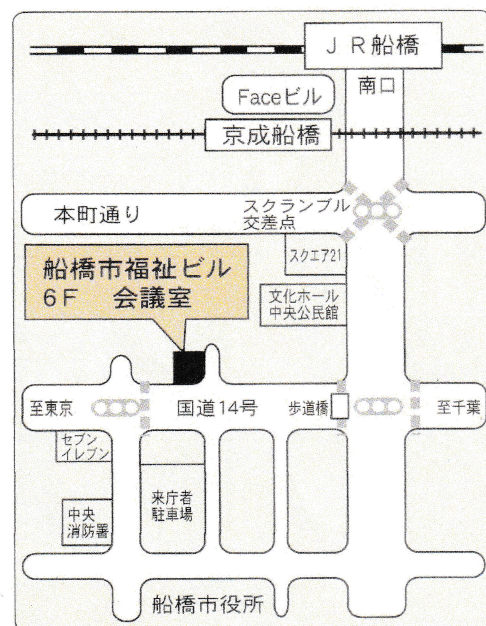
ＪＲ船橋

南口

Faceビル

京成船橋

本町通り

スクランブル交差点

スクエア21

船橋市福祉ビル
６Ｆ　会議室

文化ホール
中央公民館

至東京

国道14号

歩道橋

至千葉

セブンイレブン

来庁者駐車場

中央消防署

船橋市役所